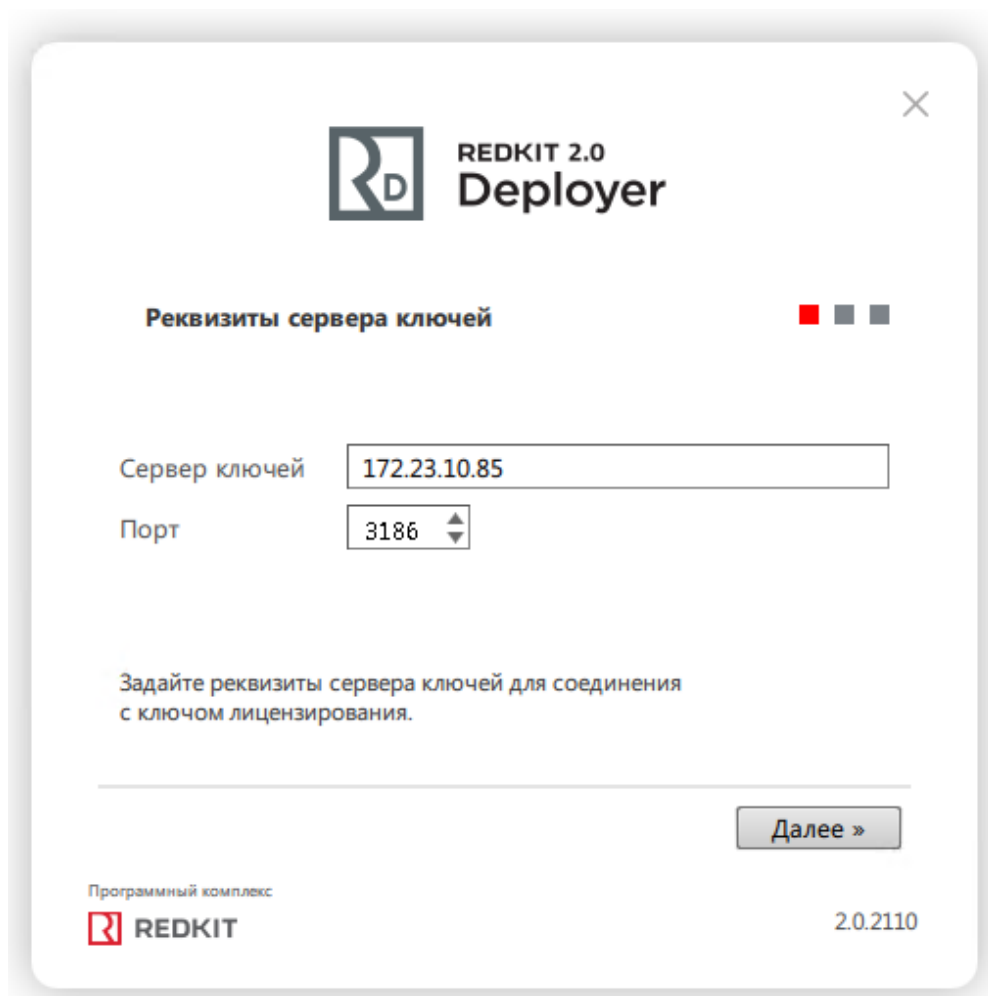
RD REDKIT 2.0 Deployer

Реквизиты сервера ключей

Сервер ключей 172.23.10.85

Порт 3186

Задайте реквизиты сервера ключей для соединения с ключом лицензирования.

Далее »

Программный комплекс

REDKIT

2.0.2110